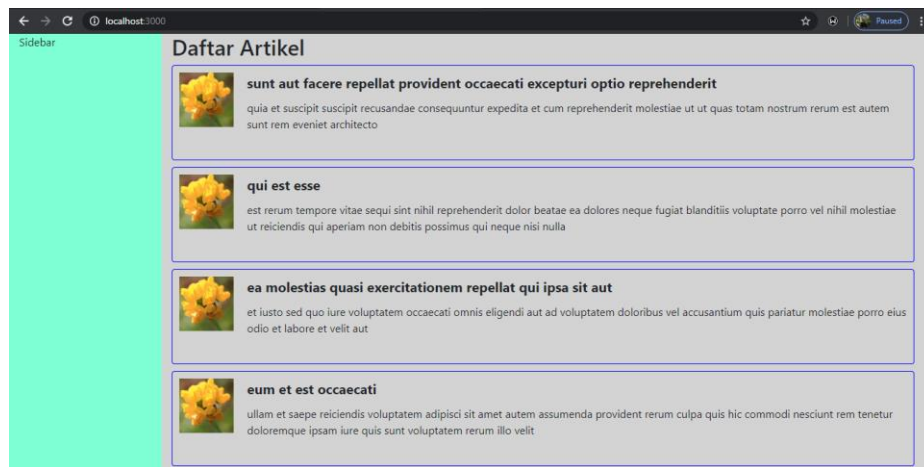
localhost:3000

Paused

Sidebar

Daftar Artikel

sunt aut facere repellat provident occaecati excepturi optio reprehenderit

quia et suscipit suscipit recusandae consequuntur expedita et cum reprehenderit molestiae ut ut quas totam nostrum rerum est autem sunt rem eveniet architecto

qui est esse

est rerum tempore vitae sequi sint nihil reprehenderit dolor beatae ea dolores neque fugiat blanditiis voluptate porro vel nihil molestiae ut reiciendis qui aperiam non debitis possimus qui neque nisi nulla

ea molestias quasi exercitationem repellat qui ipsa sit aut

et iusto sed quo iure voluptatem occaecati omnis eligendi aut ad voluptatem doloribus vel accusantium quis pariatur molestiae porro eius odio et labore et velit aut

eum et est occaecati

ullam et saepe reiciendis voluptatem adipisci sit amet autem assumenda provident rerum culpa quis hic commodi nesciunt rem tenetur doloremque ipsam iure quis sunt voluptatem rerum illo velit